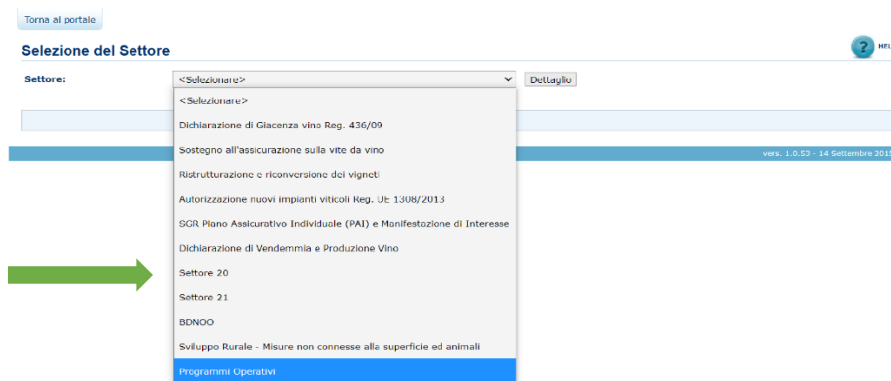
Torna al portale

Selezione del Settore

HEL

Settore:

<Selezionare>

Dettaglio

<Selezionare>

Dichiarazione di Giacenza vino Reg. 436/09

Sostegno all'assicurazione sulla vite da vino

Ristrutturazione e riconversione dei vigneti

Autorizzazione nuovi impianti viticoli Reg. UE 1308/2013

SGR Piano Assicurativo Individuale (PAI) e Manifestazione di Interesse

Dichiarazione di Vendemmia e Produzione Vino

Settore 20

Settore 21

BDNOO

Sviluppo Rurale - Misure non connesse alla superficie ed animali

Programmi Operativi

vers. 1.0.53 - 14 Settembre 2015